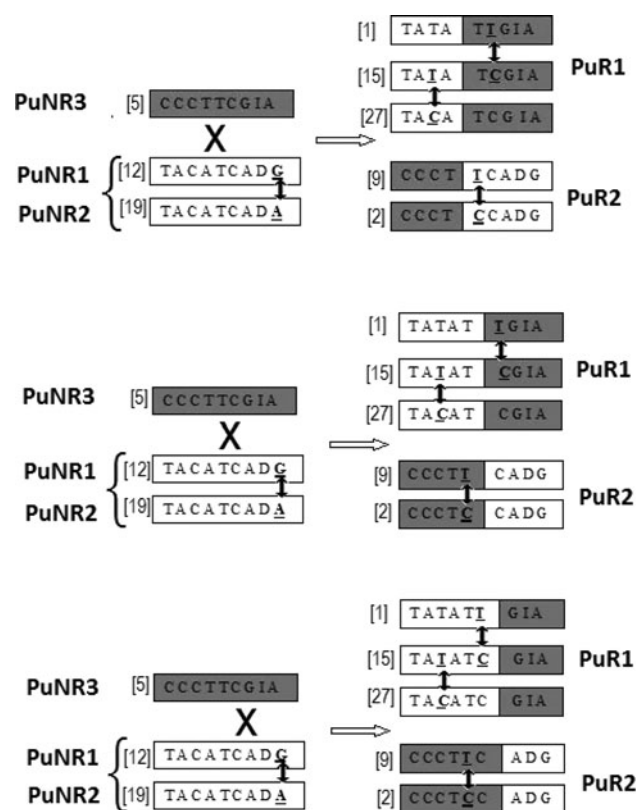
[1] TATA TIGIA
[15] TAIA TCGIA
[27] TACA TCGIA
PuR1

PuNR3 [5] CCCTTCGIA
X
PuNR1 [12] TACATCADG
PuNR2 [19] TACATCADA

[9] CCCT ICADG
[2] CCCT CCADG
PuR2

[1] TATAT IGIA
[15] TAIAT CGIA
[27] TACAT CGIA
PuR1

PuNR3 [5] CCCTTCGIA
X
PuNR1 [12] TACATCADG
PuNR2 [19] TACATCADA

[9] CCCTI CADG
[2] CCCTC CADG
PuR2

[1] TATATI GIA
[15] TAIATC GIA
[27] TACATC GIA
PuR1

PuNR3 [5] CCCTTCGIA
X
PuNR1 [12] TACATCADG
PuNR2 [19] TACATCADA

[9] CCCTIC ADG
[2] CCCTCC ADG
PuR2